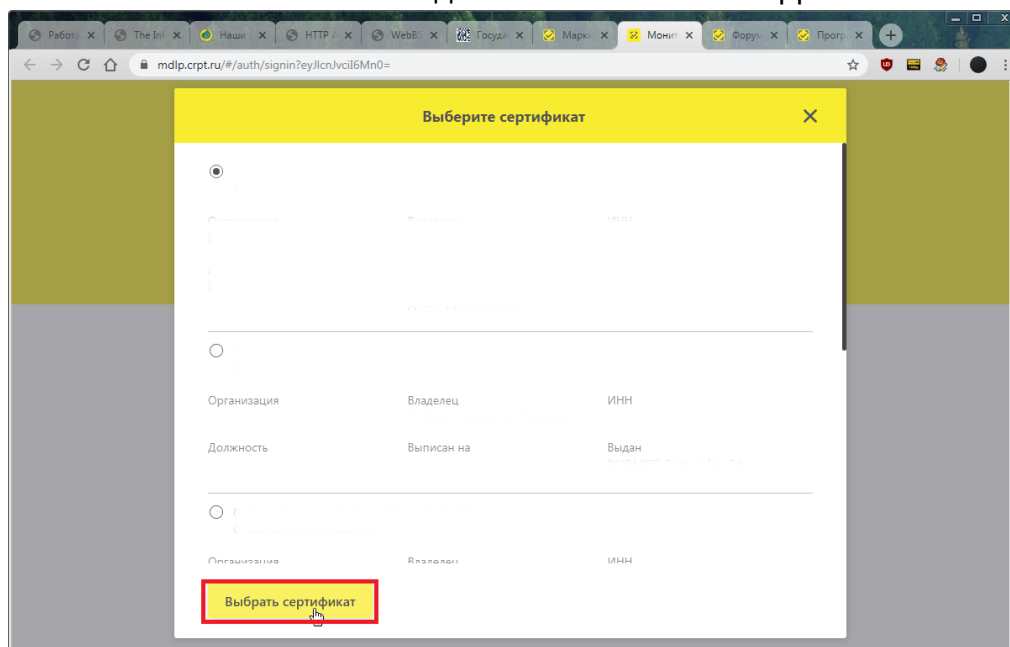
Работа
The Ink
Наши
HTTP
WebB
Госуда
Марк
Монит
Форум
Прогр

mdlp.crpt.ru/#/auth/signin?eyJlcnJvciI6Mn0=

Выберите сертификат

Организация
Владелец
ИНН
Должность
Выписан на
Выдан

Организация
Владелец
ИНН

Выбрать сертификат